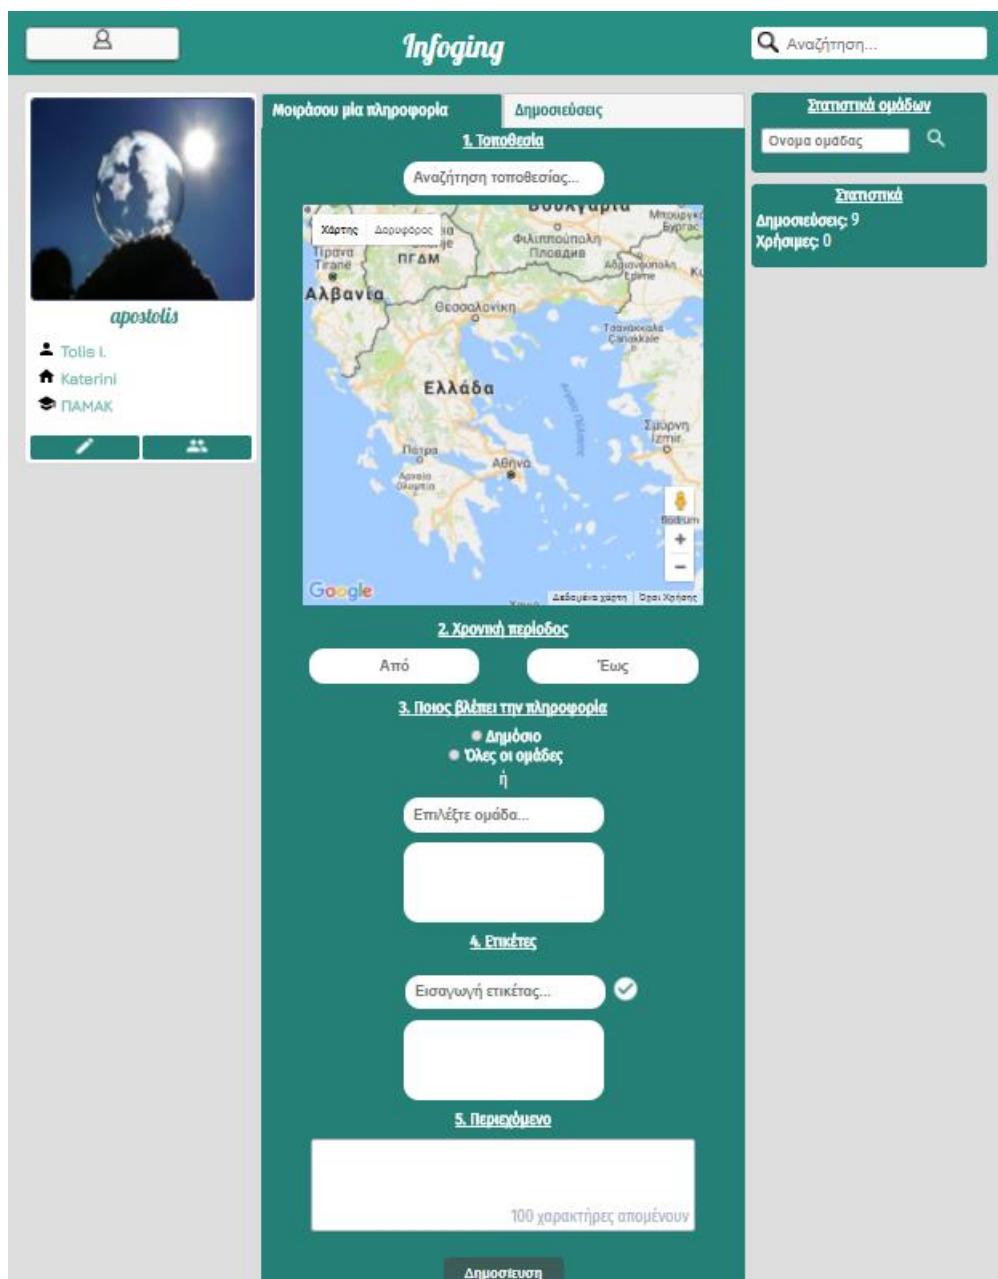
Infoging

Αναζήτηση...

apostolis

Tolis I.

Katerini

ΠΑΜΑΚ

Μοιράσου μία πληροφορία

Δημοσιεύσεις

1. Τοποθεσία

Αναζήτηση τοποθεσίας...

Χάρτης Δορυφόρος

Βουλγαρία

Μπουργκάς

Φιλιππούπολη

Πλοβντίβ

Τίρανα Tirane

ΠΓΔΜ

Αλβανία

Θεσσαλονίκη

Αδριανούπολη Edirne

Τσανάκκαλε Canakkale

Ελλάδα

Σμύρνη Izmir

Πάτρα

Αθήνα

Αρχαία Ολυμπία

Bodrum

Google

Δεδομένα χάρτη Όροι Χρήσης

2. Χρονική περίοδος

Από

Έως

3. Ποιος βλέπει την πληροφορία

Δημόσιο

Όλες οι ομάδες

ή

Επιλέξτε ομάδα...

4. Ετικέτες

Εισαγωγή ετικέτας...

5. Περιεχόμενο

100 χαρακτήρες απομένουν

Δημοσίευση

Στατιστικά ομάδων

Ονομα ομάδας

Στατιστικά

Δημοσιεύσεις: 9

Χρήσιμες: 0